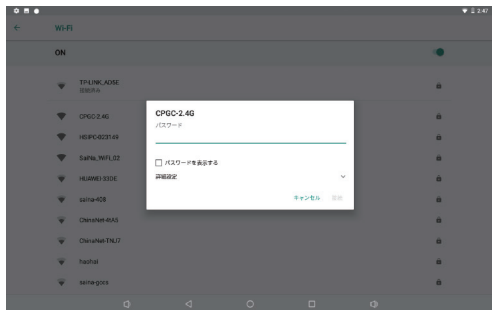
2:47

Wi-Fi

ON

TP-LINK_AD5E
接続済み

CPGC-2.4G

HBIPC-923149

SaiNa_WIFI_02

HUAWEI-33DE

saina-408

ChinaNet-WA5

ChinaNet-TNJ7

haohai

saina-goos

CPGC-2.4G
パスワード

パスワードを表示する

詳細設定

キャンセル 接続